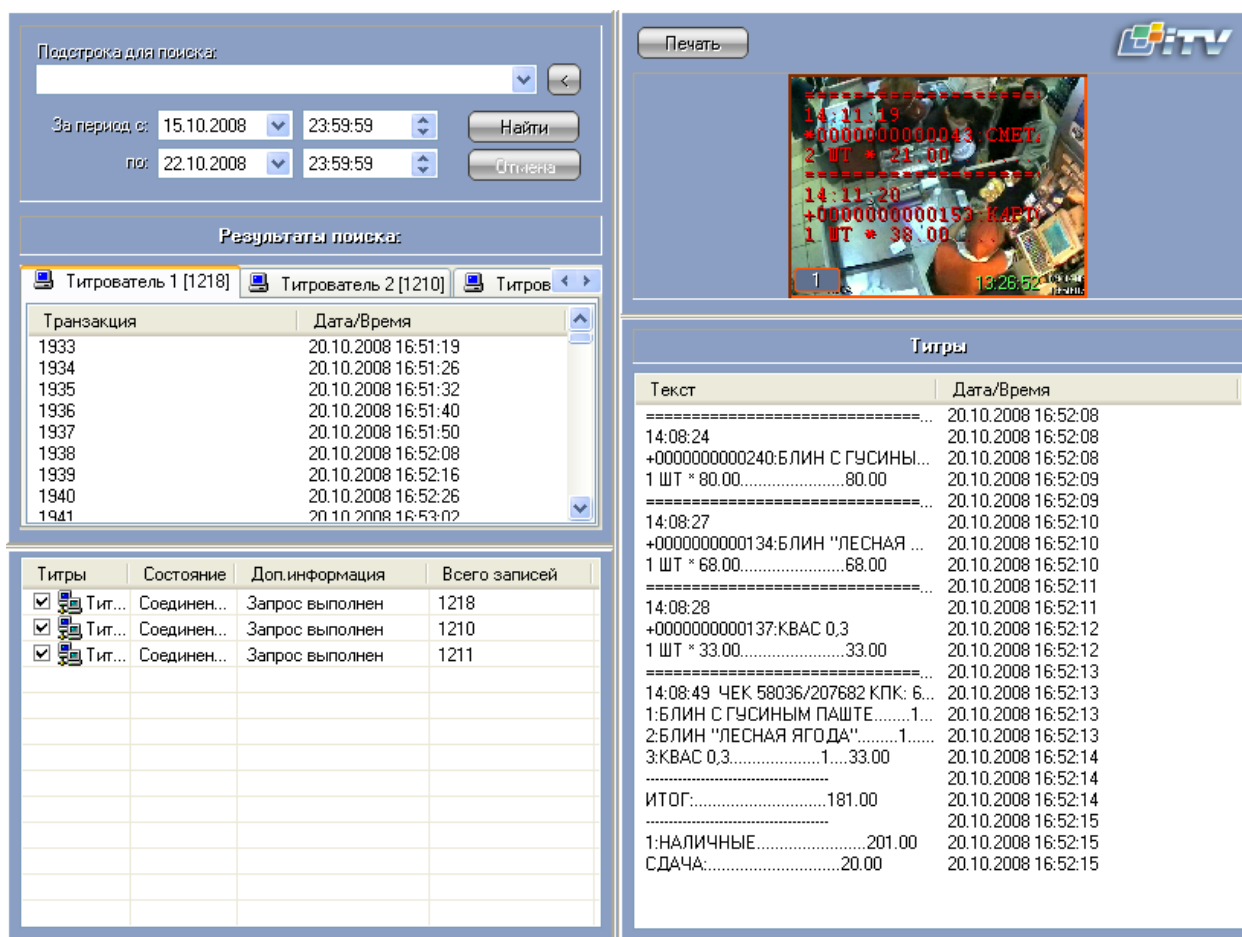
Подстрока для поиска:

За период с: 15.10.2008 23:59:59 Найти

по: 22.10.2008 23:59:59 Отмена

Результаты поиска:

Титрователь 1 [1218] Титрователь 2 [1210] Титров

| Транзакция | Дата/Время |
|---|---|
| 1933 | 20.10.2008 16:51:19 |
| 1934 | 20.10.2008 16:51:26 |
| 1935 | 20.10.2008 16:51:32 |
| 1936 | 20.10.2008 16:51:40 |
| 1937 | 20.10.2008 16:51:50 |
| 1938 | 20.10.2008 16:52:08 |
| 1939 | 20.10.2008 16:52:16 |
| 1940 | 20.10.2008 16:52:26 |
| 1941 | 20.10.2008 16:53:02 |

| Титры | Состояние | Доп.информация | Всего записей |
|---|---|---|---|
| Тит... | Соединен... | Запрос выполнен | 1218 |
| Тит... | Соединен... | Запрос выполнен | 1210 |
| Тит... | Соединен... | Запрос выполнен | 1211 |

Печать

iTV

====================
14:11:19
*0000000000043:СМЕТ.
2 ШТ * 21.00
====================
14:11:20
+0000000000153:КАРТ
1 ШТ * 38.00
1
13:26:52

Титры

| Текст | Дата/Время |
|---|---|
| ==============================... | 20.10.2008 16:52:08 |
| 14:08:24 | 20.10.2008 16:52:08 |
| +0000000000240:БЛИН С ГУСИНЫ... | 20.10.2008 16:52:08 |
| 1 ШТ * 80.00......................80.00 | 20.10.2008 16:52:09 |
| ==============================... | 20.10.2008 16:52:09 |
| 14:08:27 | 20.10.2008 16:52:10 |
| +0000000000134:БЛИН "ЛЕСНАЯ ... | 20.10.2008 16:52:10 |
| 1 ШТ * 68.00......................68.00 | 20.10.2008 16:52:10 |
| ==============================... | 20.10.2008 16:52:11 |
| 14:08:28 | 20.10.2008 16:52:11 |
| +0000000000137:КВАС 0,3 | 20.10.2008 16:52:12 |
| 1 ШТ * 33.00......................33.00 | 20.10.2008 16:52:12 |
| ==============================... | 20.10.2008 16:52:13 |
| 14:08:49 ЧЕК 58036/207682 КПК: 6... | 20.10.2008 16:52:13 |
| 1:БЛИН С ГУСИНЫМ ПАШТЕ........1... | 20.10.2008 16:52:13 |
| 2:БЛИН "ЛЕСНАЯ ЯГОДА"........1..... | 20.10.2008 16:52:13 |
| 3:КВАС 0,3...................1....33.00 | 20.10.2008 16:52:14 |
| ------------------------------------ | 20.10.2008 16:52:14 |
| ИТОГ:............................181.00 | 20.10.2008 16:52:14 |
| ------------------------------------ | 20.10.2008 16:52:15 |
| 1:НАЛИЧНЫЕ.......................201.00 | 20.10.2008 16:52:15 |
| СДАЧА:............................20.00 | 20.10.2008 16:52:15 |